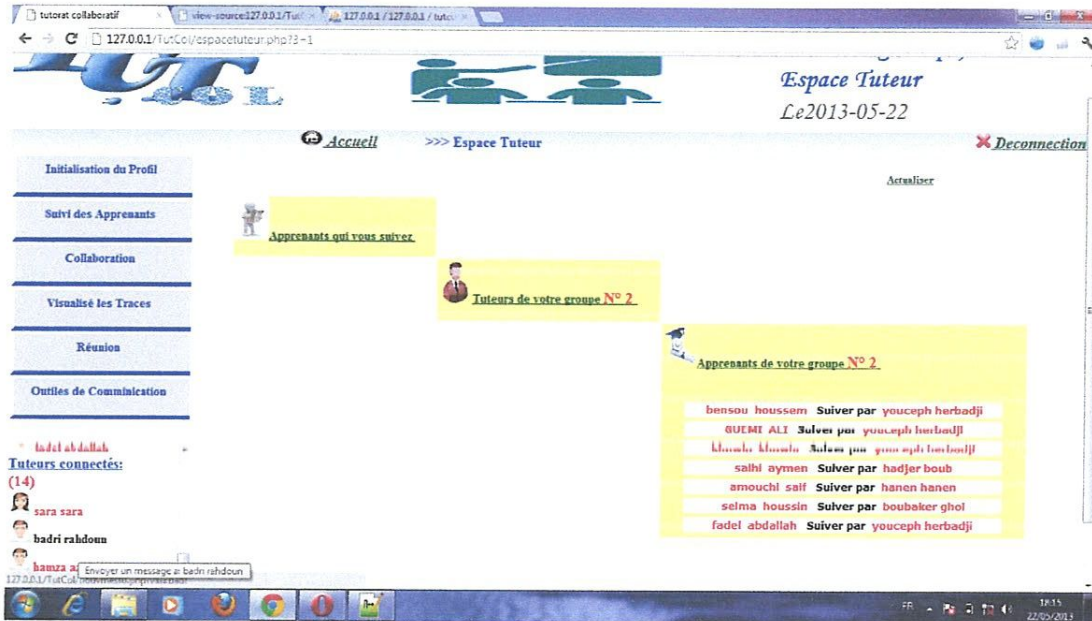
tutorat collaboratif | view-source:127.0.0.1/Tut | 127.0.0.1 / 127.0.0.1 / tutc

127.0.0.1/TutCol/espacetuteur.php?3=1

Espace Tuteur
Le2013-05-22

Accueil >>> Espace Tuteur

Deconnection

Initialisation du Profil

Suivi des Apprenants

Collaboration

Visualisé les Traces

Réunion

Outtiles de Comminication

fadel abdallah

Tuteurs connectés:
(14)

sara sara

badri rahdoun

hamza a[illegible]

Envoyer un message a: badri rahdoun

Actualiser

Apprenants qui vous suivez

Tuteurs de votre groupe N° 2

Apprenants de votre groupe N° 2

bensou houssem Suiver par youceph herbadji
GUEMI ALI Suiver par youceph herbadji
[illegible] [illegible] Suiver par youceph herbadji
salhi aymen Suiver par hadjer boub
amouchi saif Suiver par hanen hanen
selma houssin Suiver par boubaker ghol
fadel abdallah Suiver par youceph herbadji

127.0.0.1/TutCol/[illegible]

FR 18:15 22/05/2013